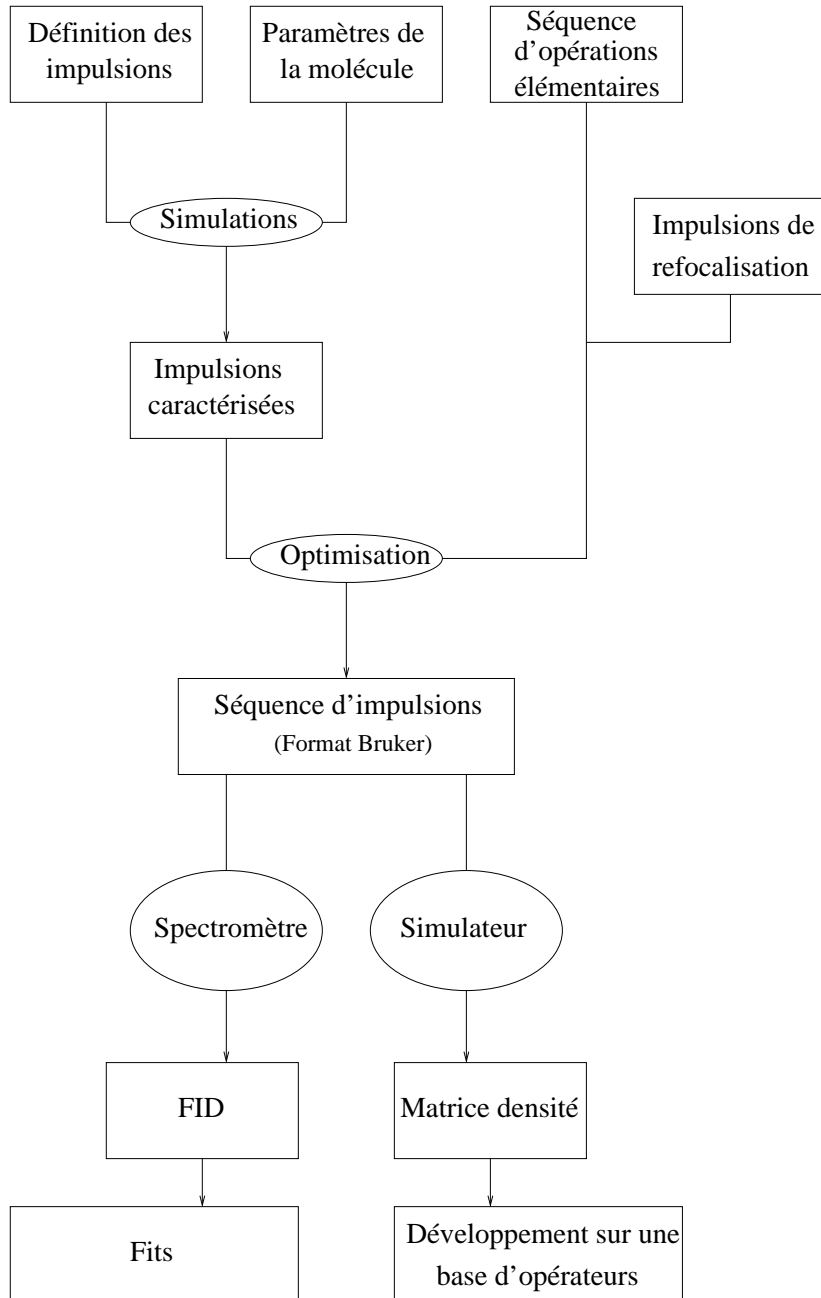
Définition des impulsions

Paramètres de la molécule

Séquence d'opérations élémentaires

Simulations

Impulsions de refocalisation

Impulsions caractérisées

Optimisation

Séquence d'impulsions
(Format Bruker)

Spectromètre

Simulateur

FID

Matrice densité

Fits

Développement sur une base d'opérateurs